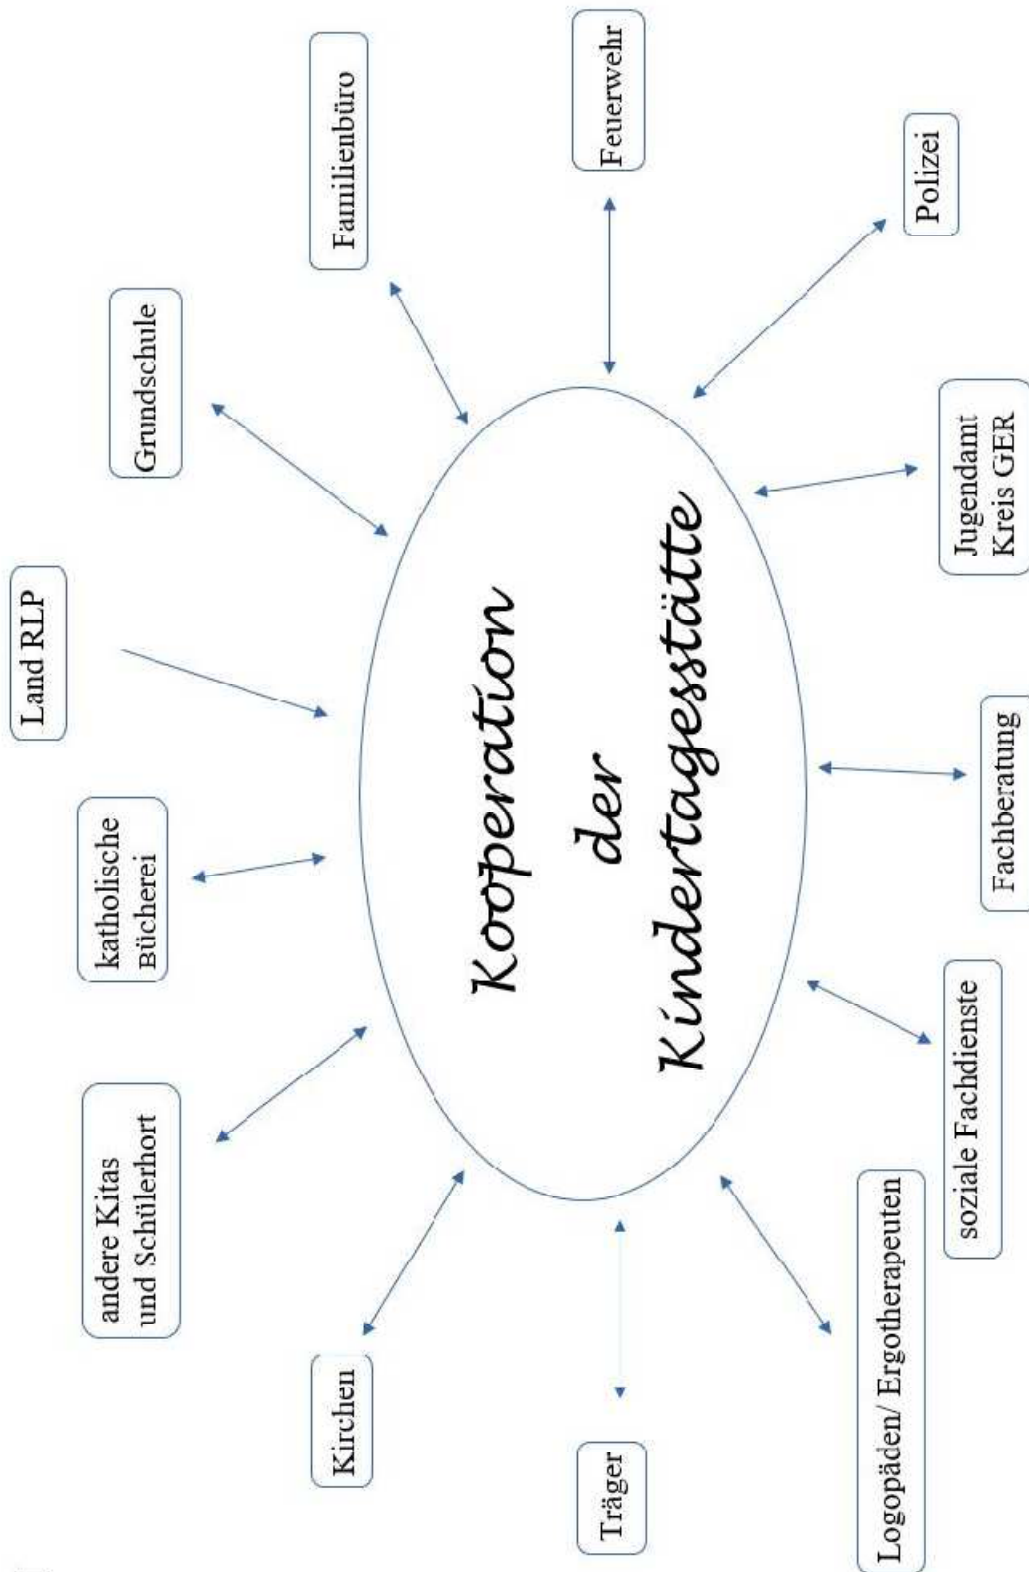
Kooperation der Kindertagesstätte

Land RLP

Grundschule

Familienbüro

Feuerwehr

Polizei

Jugendamt Kreis GER

Fachberatung

soziale Fachdienste

Logopäden/ Ergotherapeuten

Träger

Kirchen

andere Kitas und Schülerhort

katholische Bücherei